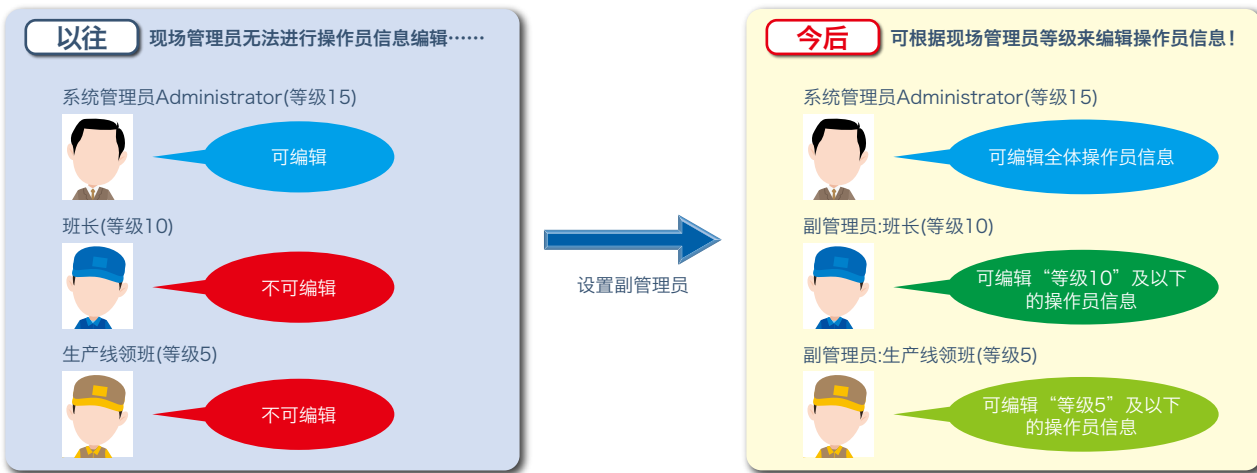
以往 现场管理员无法进行操作员信息编辑……

系统管理员Administrator(等级15)

可编辑

班长(等级10)

不可编辑

生产线领班(等级5)

不可编辑

设置副管理员

今后 可根据现场管理员等级来编辑操作员信息！

系统管理员Administrator(等级15)

可编辑全体操作员信息

副管理员:班长(等级10)

可编辑“等级10”及以下的操作员信息

副管理员:生产线领班(等级5)

可编辑“等级5”及以下的操作员信息